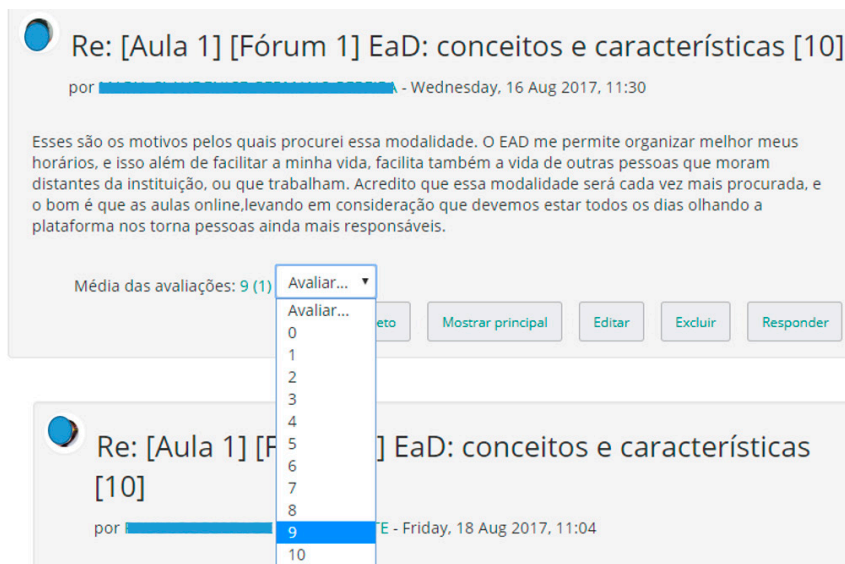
Re: [Aula 1] [Fórum 1] EaD: conceitos e características [10]

por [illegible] - Wednesday, 16 Aug 2017, 11:30

Esses são os motivos pelos quais procurei essa modalidade. O EAD me permite organizar melhor meus horários, e isso além de facilitar a minha vida, facilita também a vida de outras pessoas que moram distantes da instituição, ou que trabalham. Acredito que essa modalidade será cada vez mais procurada, e o bom é que as aulas online,levando em consideração que devemos estar todos os dias olhando a plataforma nos torna pessoas ainda mais responsáveis.

Média das avaliações: 9 (1) Avaliar...

Avaliar...
0
1
2
3
4
5
6
7
8
9
10

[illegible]eto Mostrar principal Editar Excluir Responder

Re: [Aula 1] [F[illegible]] EaD: conceitos e características [10]

por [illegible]TE - Friday, 18 Aug 2017, 11:04